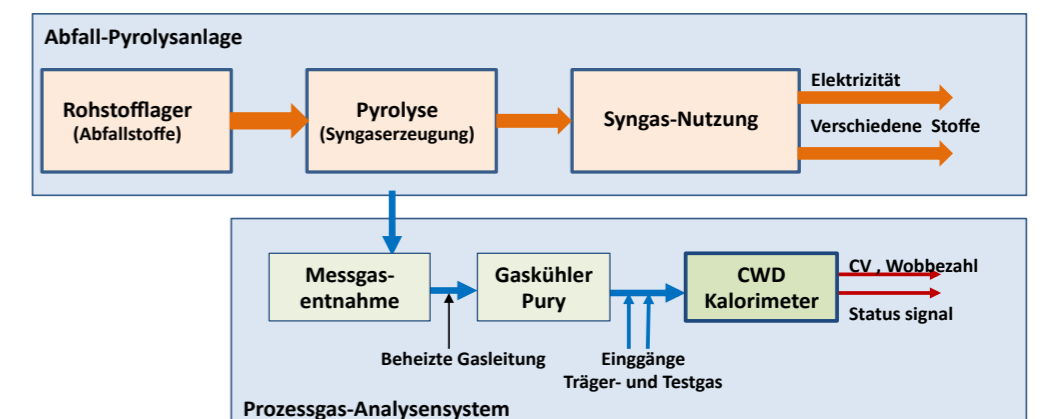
Abfall-Pyrolysanlage

Rohstofflager
(Abfallstoffe)

Pyrolyse
(Syngaserzeugung)

Syngas-Nutzung

Elektrizität

Verschiedene Stoffe

Messgasentnahme

Gaskühler
Pury

CWD
Kalorimeter

CV , Wobbezahl

Status signal

Beheizte Gasleitung

Einggänge
Träger- und Testgas

Prozessgas-Analysensystem